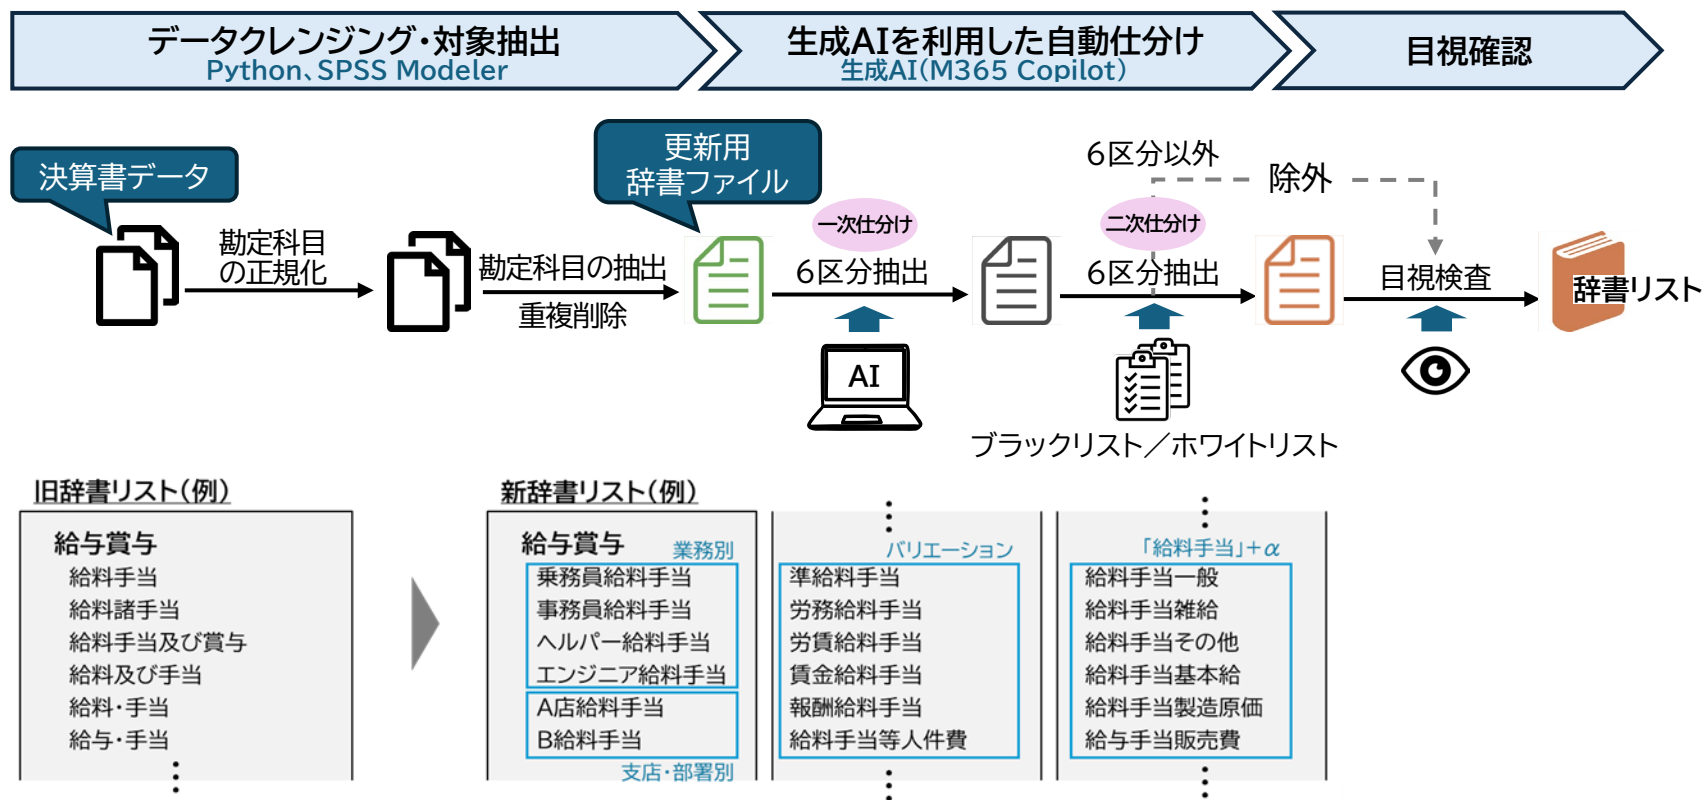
データクレンジング・対象抽出
Python、SPSS Modeler

生成AIを利用した自動仕分け
生成AI(M365 Copilot)

目視確認

決算書データ

勘定科目の正規化

勘定科目の抽出
重複削除

更新用
辞書ファイル

一次仕分け
6区分抽出

AI

6区分以外
除外

二次仕分け
6区分抽出

ブラックリスト／ホワイトリスト

目視検査

辞書リスト

旧辞書リスト(例)

給与賞与
給料手当
給料諸手当
給料手当及び賞与
給料及び手当
給料・手当
給与・手当
⋮

新辞書リスト(例)

給与賞与
業務別
乗務員給料手当
事務員給料手当
ヘルパー給料手当
エンジニア給料手当
A店給料手当
B給料手当
支店・部署別

⋮
バリエーション
準給料手当
労務給料手当
労賃給料手当
賃金給料手当
報酬給料手当
給料手当等人件費
⋮

⋮
「給料手当」+$\alpha$
給料手当一般
給料手当雑給
給料手当その他
給料手当基本給
給料手当製造原価
給与手当販売費
⋮